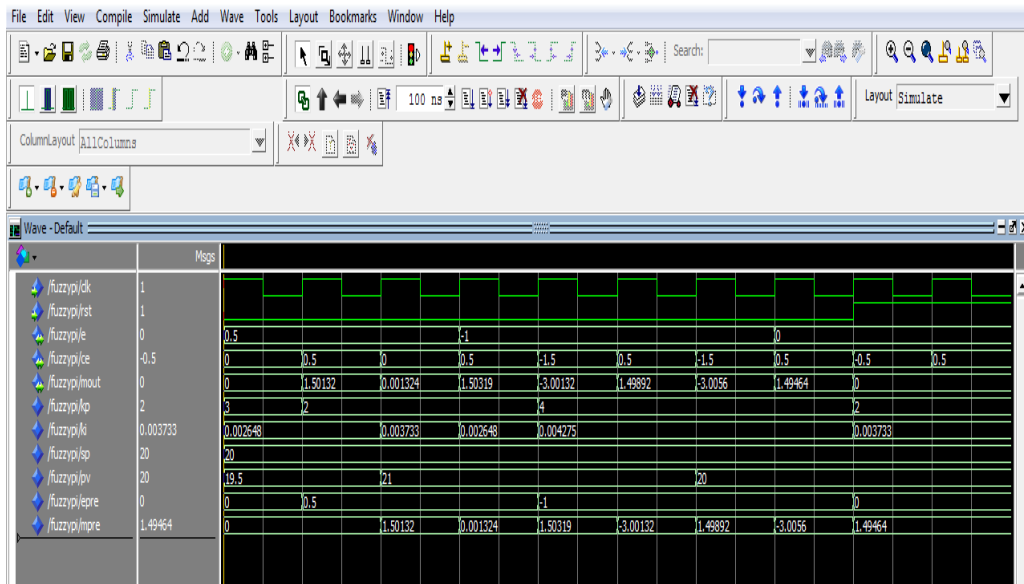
File Edit View Compile Simulate Add Wave Tools Layout Bookmarks Window Help

Search:

100 ns

Layout Simulate

ColumnLayout AllColumns

Wave - Default

Msgs

| | Msgs | | | | | | | | | | | |
|---|---|---|---|---|---|---|---|---|---|---|---|---|
| /fuzzypi/clk | 1 | | | | | | | | | | | |
| /fuzzypi/rst | 1 | | | | | | | | | | | |
| /fuzzypi/e | 0 | 0.5 | | | -1 | | | | 0 | | | |
| /fuzzypi/ce | -0.5 | 0 | 0.5 | 0 | 0.5 | -1.5 | 0.5 | -1.5 | 0.5 | -0.5 | 0.5 | |
| /fuzzypi/mout | 0 | 0 | 1.50132 | 0.001324 | 1.50319 | -3.00132 | 1.49892 | -3.0056 | 1.49464 | 0 | | |
| /fuzzypi/kp | 2 | 3 | 2 | | | 4 | | | | 2 | | |
| /fuzzypi/ki | 0.003733 | 0.002648 | | 0.003733 | 0.002648 | 0.004275 | | | | 0.003733 | | |
| /fuzzypi/sp | 20 | 20 | | | | | | | | | | |
| /fuzzypi/pv | 20 | 19.5 | | 21 | | | | 20 | | | | |
| /fuzzypi/epre | 0 | 0 | 0.5 | | | -1 | | | | 0 | | |
| /fuzzypi/mpre | 1.49464 | 0 | | 1.50132 | 0.001324 | 1.50319 | -3.00132 | 1.49892 | -3.0056 | 1.49464 | | |